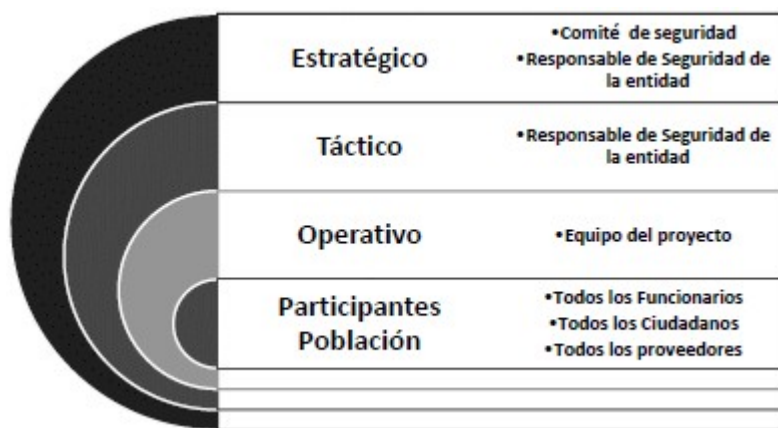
Estratégico

•Comité de seguridad
•Responsable de Seguridad de la entidad

Táctico

•Responsable de Seguridad de la entidad

Operativo

•Equipo del proyecto

Participantes Población

•Todos los Funcionarios
•Todos los Ciudadanos
•Todos los proveedores